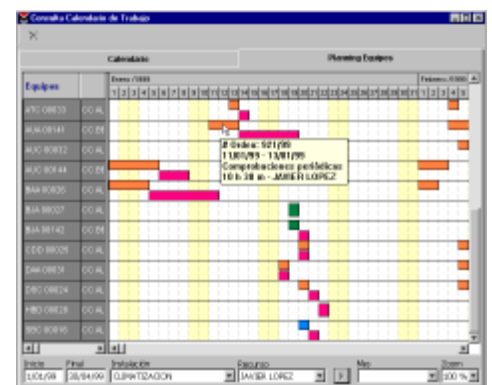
Consulta Calendario de Trabajo

Calendario

Planning Equipos

Equipos

Enero / 1999

Febrero / 1999

1 2 3 4 5 6 7 8 9 10 11 12 13 14 15 16 17 18 19 20 21 22 23 24 25 26 27 28 29 30 31 1 2 3 4 5

ATC 00033 CC AL
AUA 00141 CC BE
AUC 00032 CC AL
AUC 00144 CC BE
BAA 00026 CC AL
BAA 00027 CC AL
BAA 00142 CC BE
CDD 00025 CC AL
DAA 00031 CC AL
DBC 00024 CC AL
HBO 00028 CC AL
SBC 00045 CC AL

# Orden: 921/99
1/01/99 - 13/01/99
Comprobaciones periódicas
10 h 30 m - JAVIER LOPEZ

Inicio 1/01/99
Final 28/04/99
Instalación CLIMATIZACION
Recurso JAVIER LOPEZ
Mes
Zoom 100 %